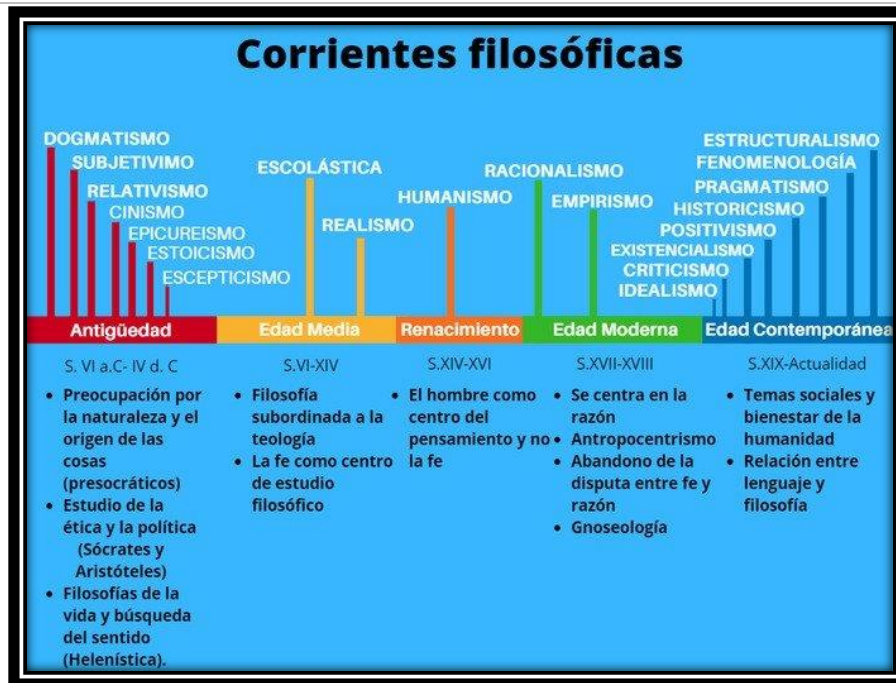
Corrientes filosóficas

DOGMATISMO
SUBJETIVIMO
RELATIVISMO
CINISMO
EPICUREISMO
ESTOICISMO
ESCEPTICISMO

ESCOLÁSTICA
REALISMO

HUMANISMO

RACIONALISMO
EMPIRISMO

ESTRUCTURALISMO
FENOMENOLOGÍA
PRAGMATISMO
HISTORICISMO
POSITIVISMO
EXISTENCIALISMO
CRITICISMO
IDEALISMO

Antigüedad
S. VI a.C- IV d. C
• Preocupación por la naturaleza y el origen de las cosas (presocráticos)
• Estudio de la ética y la política (Sócrates y Aristóteles)
• Filosofías de la vida y búsqueda del sentido (Helenística).

Edad Media
S.VI-XIV
• Filosofía subordinada a la teología
• La fe como centro de estudio filosófico

Renacimiento
S.XIV-XVI
• El hombre como centro del pensamiento y no la fe

Edad Moderna
S.XVII-XVIII
• Se centra en la razón
• Antropocentrismo
• Abandono de la disputa entre fe y razón
• Gnoseología

Edad Contemporánea
S.XIX-Actualidad
• Temas sociales y bienestar de la humanidad
• Relación entre lenguaje y filosofía